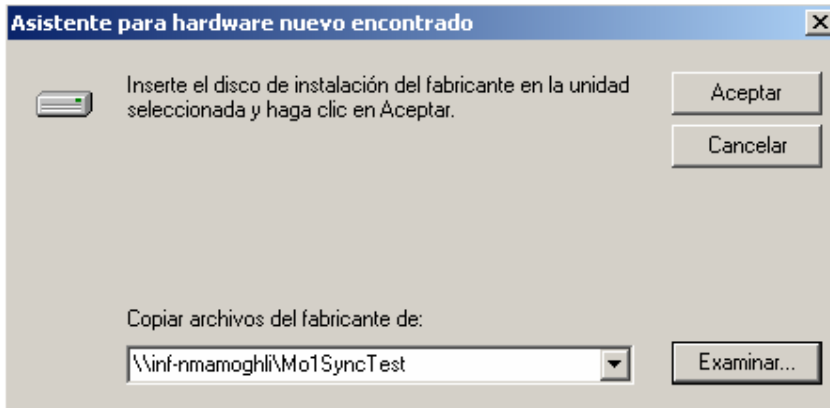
Asistente para hardware nuevo encontrado

Inserte el disco de instalación del fabricante en la unidad seleccionada y haga clic en Aceptar.

Aceptar

Cancelar

Copiar archivos del fabricante de:

\\inf-nmamoghli\Mo1SyncTest

Examinar...